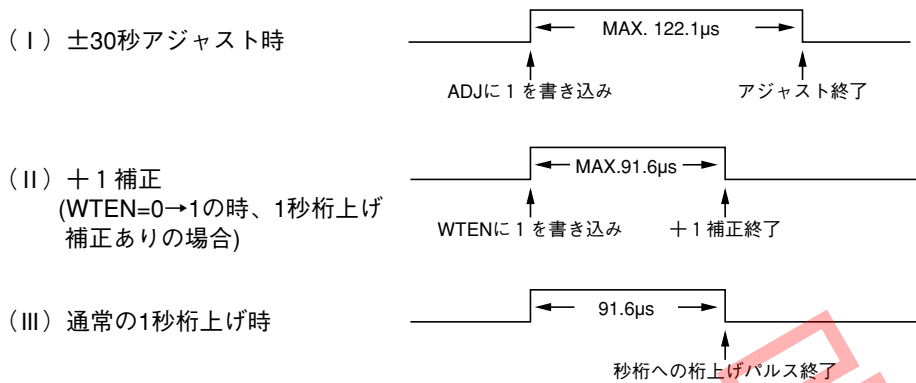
（Ⅰ）±30秒アジャスト時

MAX. 122.1μs

ADJに１を書き込み

アジャスト終了

（Ⅱ）＋１補正
(WTEN=0→1の時、1秒桁上げ補正ありの場合)

MAX.91.6μs

WTENに１を書き込み

＋１補正終了

（Ⅲ）通常の1秒桁上げ時

91.6μs

秒桁への桁上げパルス終了